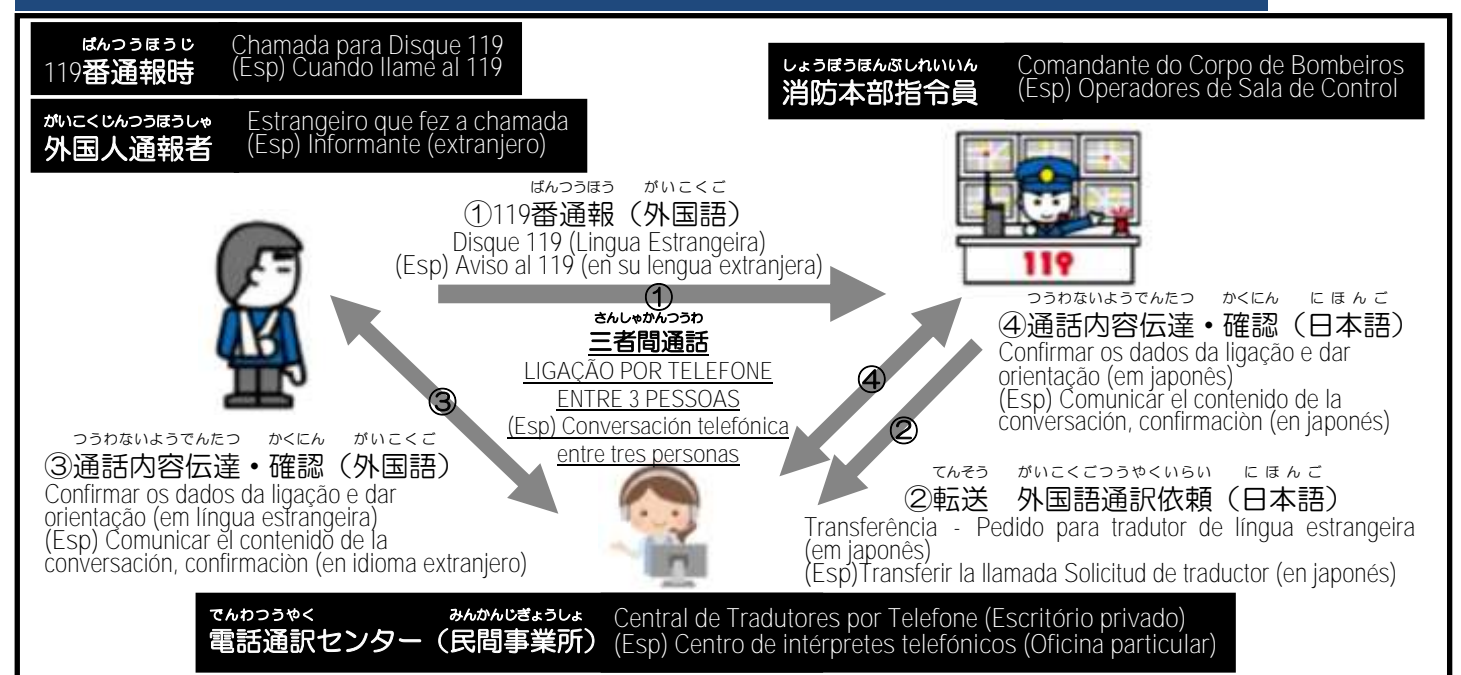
ばんつうほうじ
119番通報時 Chamada para Disque 119
(Esp) Cuando llame al 119

がいこくじんつうほうしゃ
外国人通報者 Estrangeiro que fez a chamada
(Esp) Informante (extranjero)

しょうぼうほんぶしれいいん
消防本部指令員 Comandante do Corpo de Bombeiros
(Esp) Operadores de Sala de Control

ばんつうほう がいこくご
①119番通報（外国語）
Disque 119 (Lingua Estrangeira)
(Esp) Aviso al 119 (en su lengua extranjera)

①
さんしゃかんつうわ
三者間通話
LIGAÇÃO POR TELEFONE ENTRE 3 PESSOAS
(Esp) Conversación telefónica entre tres personas

119

つうわないようでんたつ かくにん にほんご
④通話内容伝達・確認（日本語）
Confirmar os dados da ligação e dar orientação (em japonês)
(Esp) Comunicar el contenido de la conversación, confirmaciòn (en japonés)

④

②

③

つうわないようでんたつ かくにん がいこくご
③通話内容伝達・確認（外国語）
Confirmar os dados da ligação e dar orientação (em língua estrangeira)
(Esp) Comunicar el contenido de la conversación, confirmaciòn (en idioma extranjero)

てんそう がいこくごつうやくいらい にほんご
②転送 外国語通訳依頼（日本語）
Transferência - Pedido para tradutor de língua estrangeira (em japonês)
(Esp)Transferir la llamada Solicitud de traductor (en japonés)

でんわつうやく みんかんじぎょうしょ
電話通訳センター（民間事業所） Central de Tradutores por Telefone (Escritório privado)
(Esp) Centro de intérpretes telefónicos (Oficina particular)